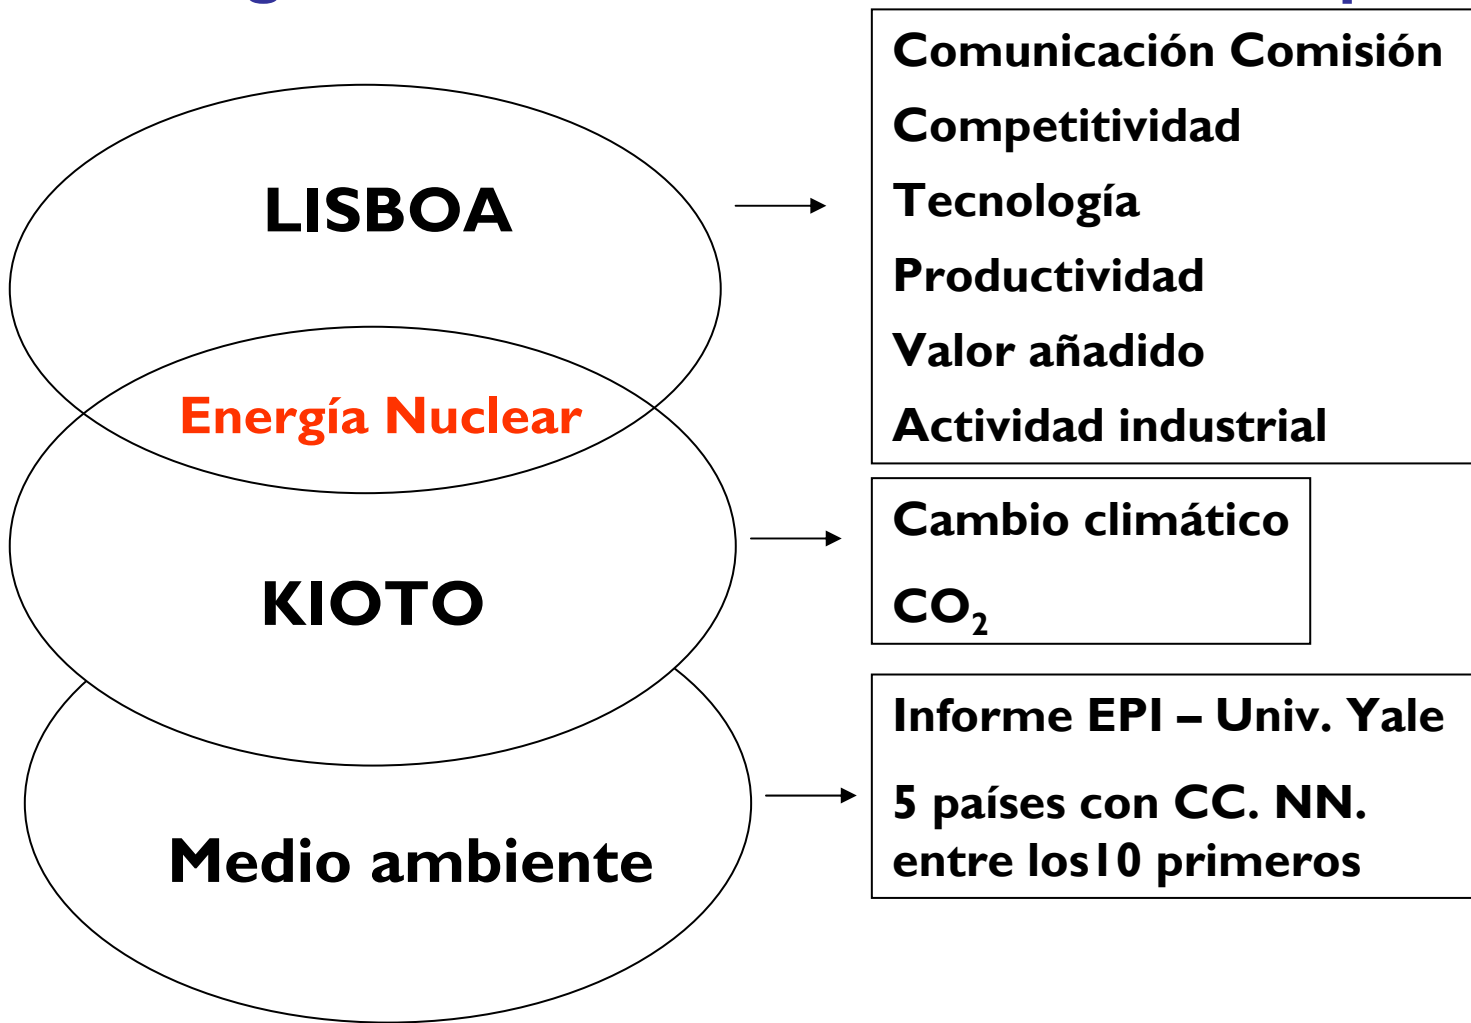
LISBOA

Energía Nuclear

KIOTO

Medio ambiente

Comunicación Comisión
Competitividad
Tecnología
Productividad
Valor añadido
Actividad industrial

Cambio climático
$CO_2$

Informe EPI – Univ. Yale
5 países con CC. NN. entre los10 primeros